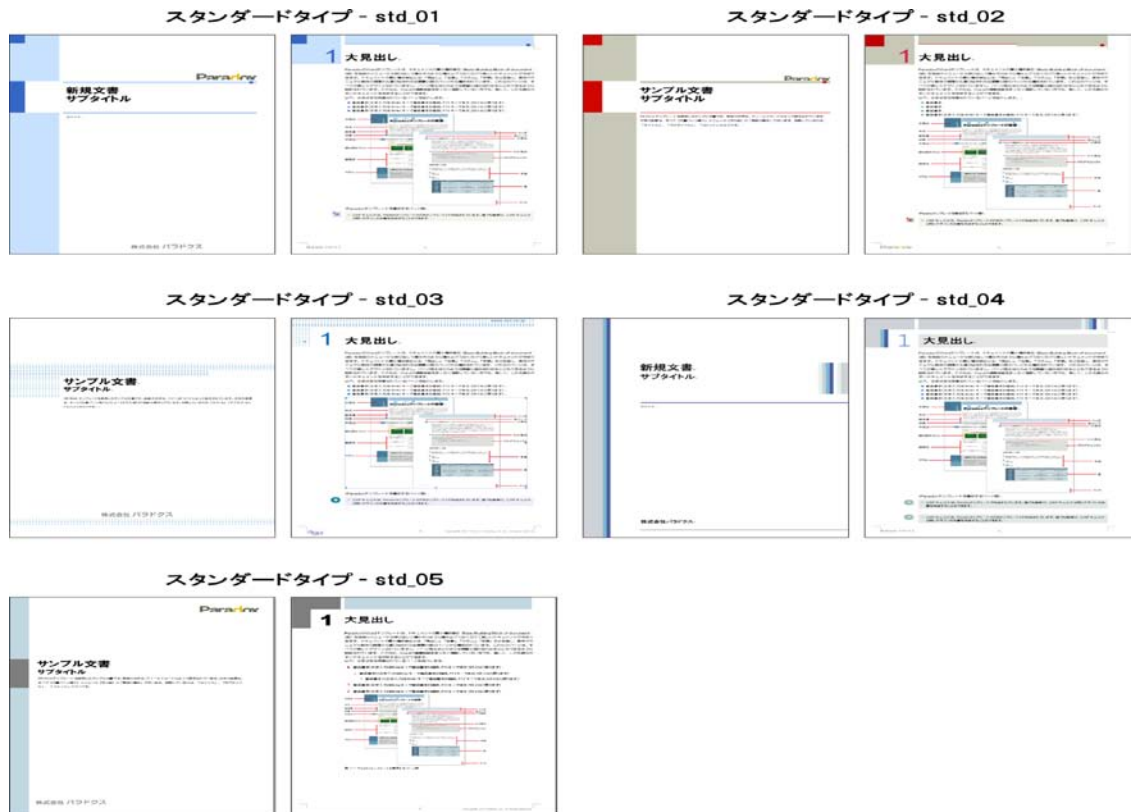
スタンダードタイプ - std_01

Paradox

新規文書
サブタイトル

株式会社 パラドクス

1 大見出し

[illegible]

スタンダードタイプ - std_02

Paradox

サンプル文書
サブタイトル

1 大見出し

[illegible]

スタンダードタイプ - std_03

サンプル文書
サブタイトル

株式会社 パラドクス

1 大見出し

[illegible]

スタンダードタイプ - std_04

新規文書
サブタイトル

株式会社パラドクス

1 大見出し

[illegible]

スタンダードタイプ - std_05

Paradox

サンプル文書
サブタイトル

株式会社 パラドクス

1 大見出し

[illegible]